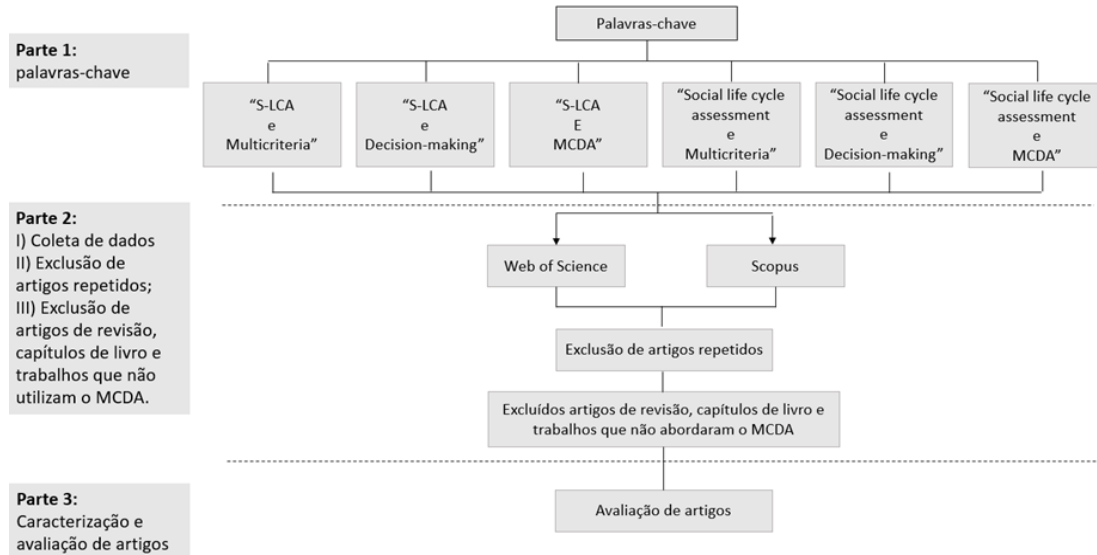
Parte 1:
palavras-chave

Palavras-chave

“S-LCA e Multicriteria”

“S-LCA e Decision-making”

“S-LCA E MCDA”

“Social life cycle assessment e Multicriteria”

“Social life cycle assessment e Decision-making”

“Social life cycle assessment e MCDA”

Parte 2:
I) Coleta de dados
II) Exclusão de artigos repetidos;
III) Exclusão de artigos de revisão, capítulos de livro e trabalhos que não utilizam o MCDA.

Web of Science

Scopus

Exclusão de artigos repetidos

Excluídos artigos de revisão, capítulos de livro e trabalhos que não abordaram o MCDA

Parte 3:
Caracterização e avaliação de artigos

Avaliação de artigos